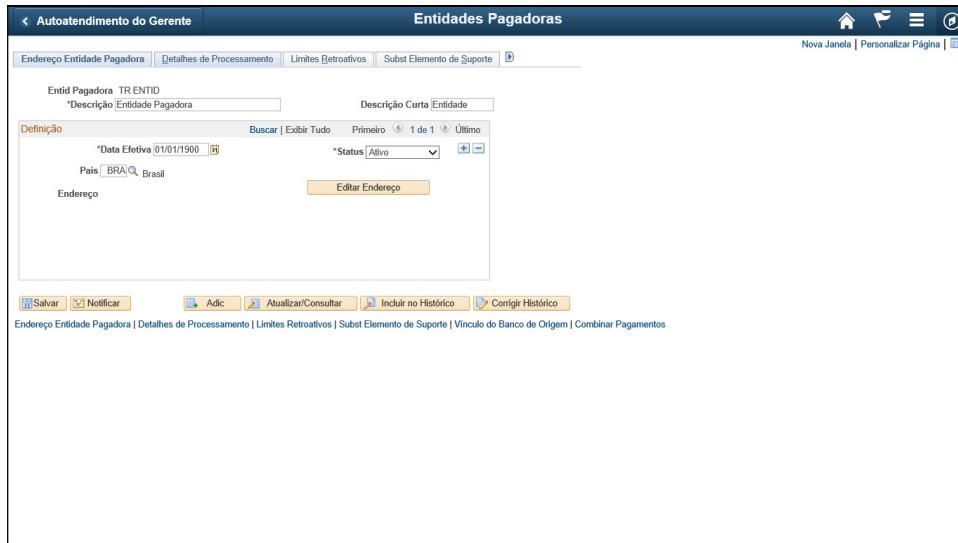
< Autoatendimento do Gerente

Entidades Pagadoras

Nova Janela | Personalizar Página |

Endereço Entidade Pagadora | Detalhes de Processamento | Limites Retroativos | Subst Elemento de Suporte

Entid Pagadora TR ENTID
*Descrição Entidade Pagadora
Descrição Curta Entidade

Definição
Buscar | Exibir Tudo
Primeiro 1 de 1 Último

*Data Efetiva 01/01/1900
*Status Ativo

País BRA Brasil

Editar Endereço

Endereço

Salvar | Notificar | Adic | Atualizar/Consultar | Incluir no Histórico | Corrigir Histórico

Endereço Entidade Pagadora | Detalhes de Processamento | Limites Retroativos | Subst Elemento de Suporte | Vínculo do Banco de Origem | Combinar Pagamentos